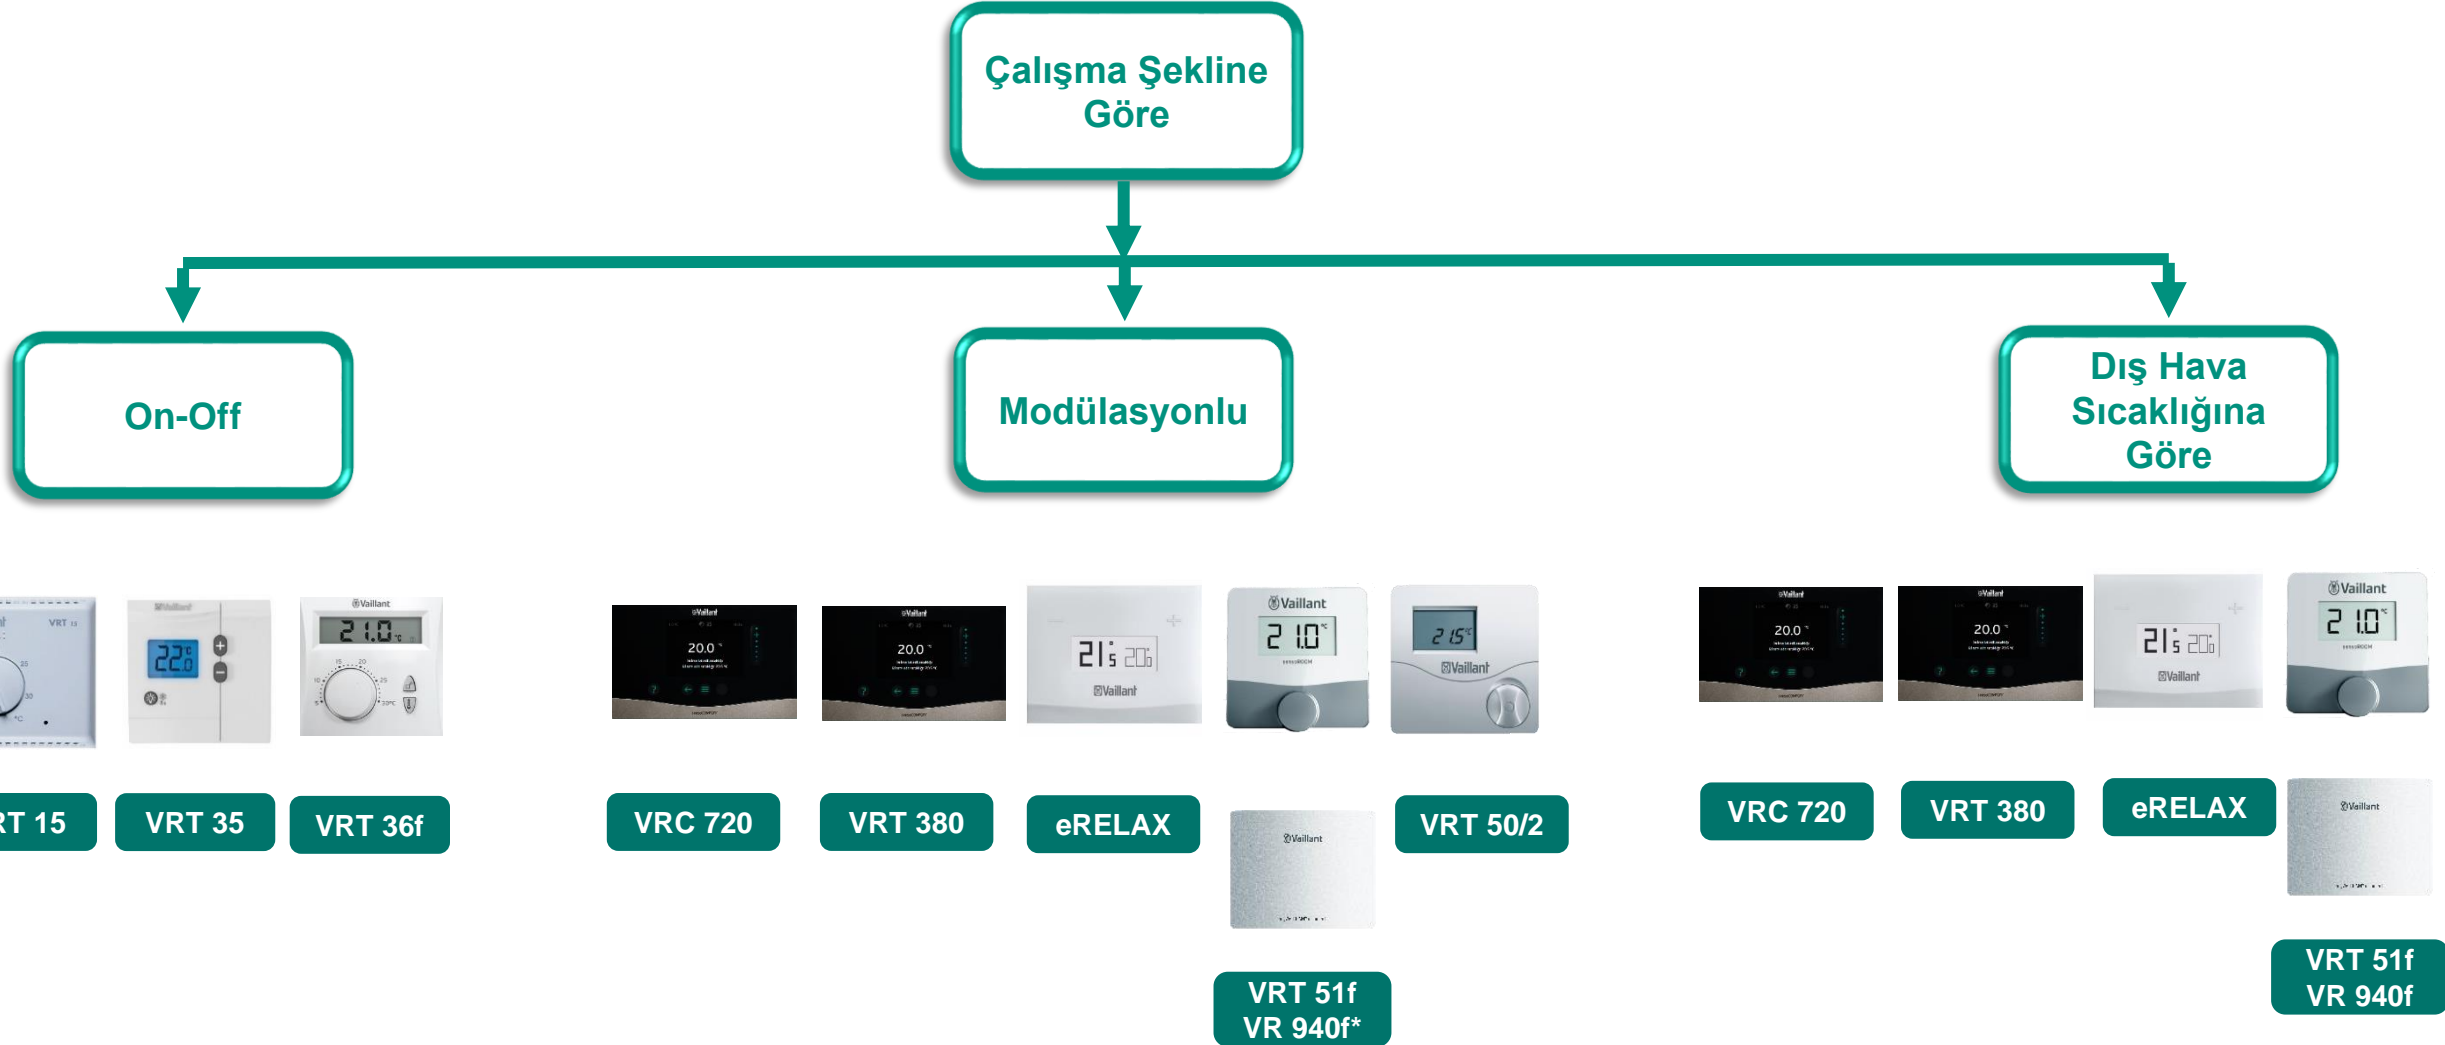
Çalışma Şekline Göre

On-Off

Modülasyonlu

Dış Hava Sıcaklığına Göre

VRT 15
22.0
VRT 35
Vaillant
21.0
VRT 36f

Vaillant
20.0
VRC 720
Vaillant
20.0
VRT 380
21 20
Vaillant
eRELAX
Vaillant
21.0
Vaillant
VRT 51f
VR 940f*
21.5
Vaillant
VRT 50/2

Vaillant
20.0
VRC 720
Vaillant
20.0
VRT 380
21 20
Vaillant
eRELAX
Vaillant
21.0
Vaillant
VRT 51f
VR 940f